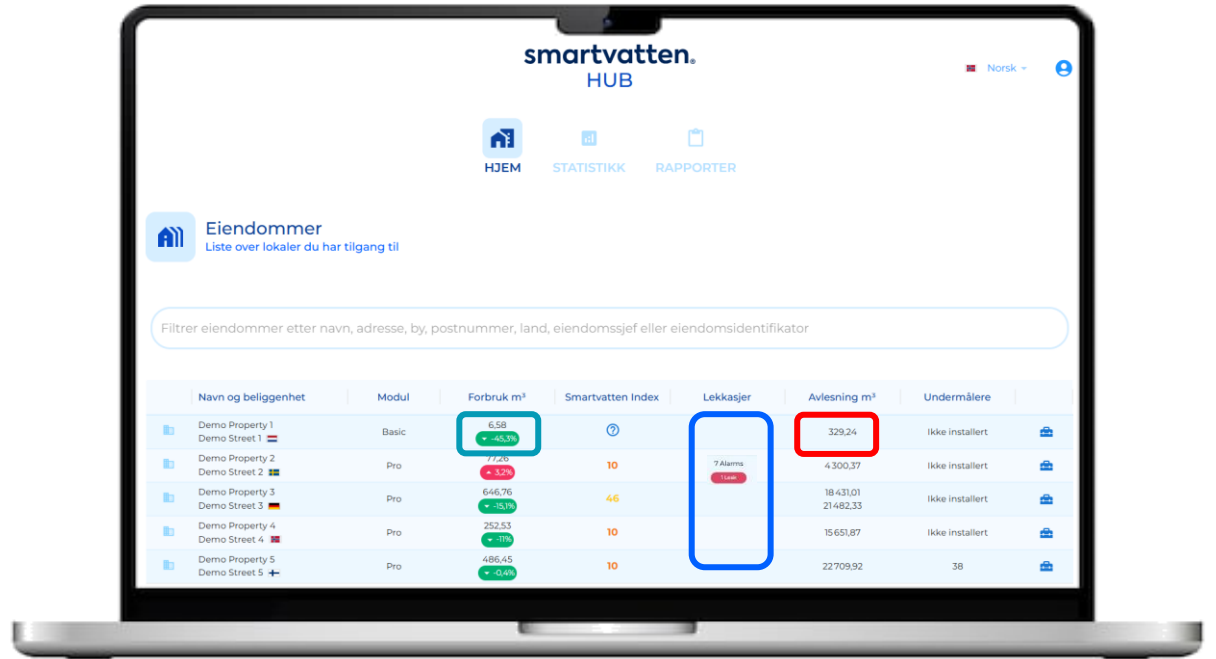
smartvatten
HUB

Norsk

HJEM STATISTIKK RAPPORTER

Eiendommer
Liste over lokaler du har tilgang til

Filtrer eiendommer etter navn, adresse, by, postnummer, land, eiendomssjef eller eiendomsidentifikator

| Navn og beliggenhet | Modul | Forbruk m³ | Smartvatten Index | Lekkasjer | Avlesning m³ | Undermålere |
|---|---|---|---|---|---|---|
| Demo Property 1 Demo Street 1 | Basic | 6,58 -45,3% | ? | | 329,24 | Ikke installert |
| Demo Property 2 Demo Street 2 | Pro | 77,26 3,2% | 10 | 7 Alarms 1 Leak | 4 300,37 | Ikke installert |
| Demo Property 3 Demo Street 3 | Pro | 646,76 -15,1% | 46 | | 18 431,01 21 482,33 | Ikke installert |
| Demo Property 4 Demo Street 4 | Pro | 252,53 -11% | 10 | | 15 651,87 | Ikke installert |
| Demo Property 5 Demo Street 5 | Pro | 486,45 -0,4% | 10 | | 22 709,92 | 38 |